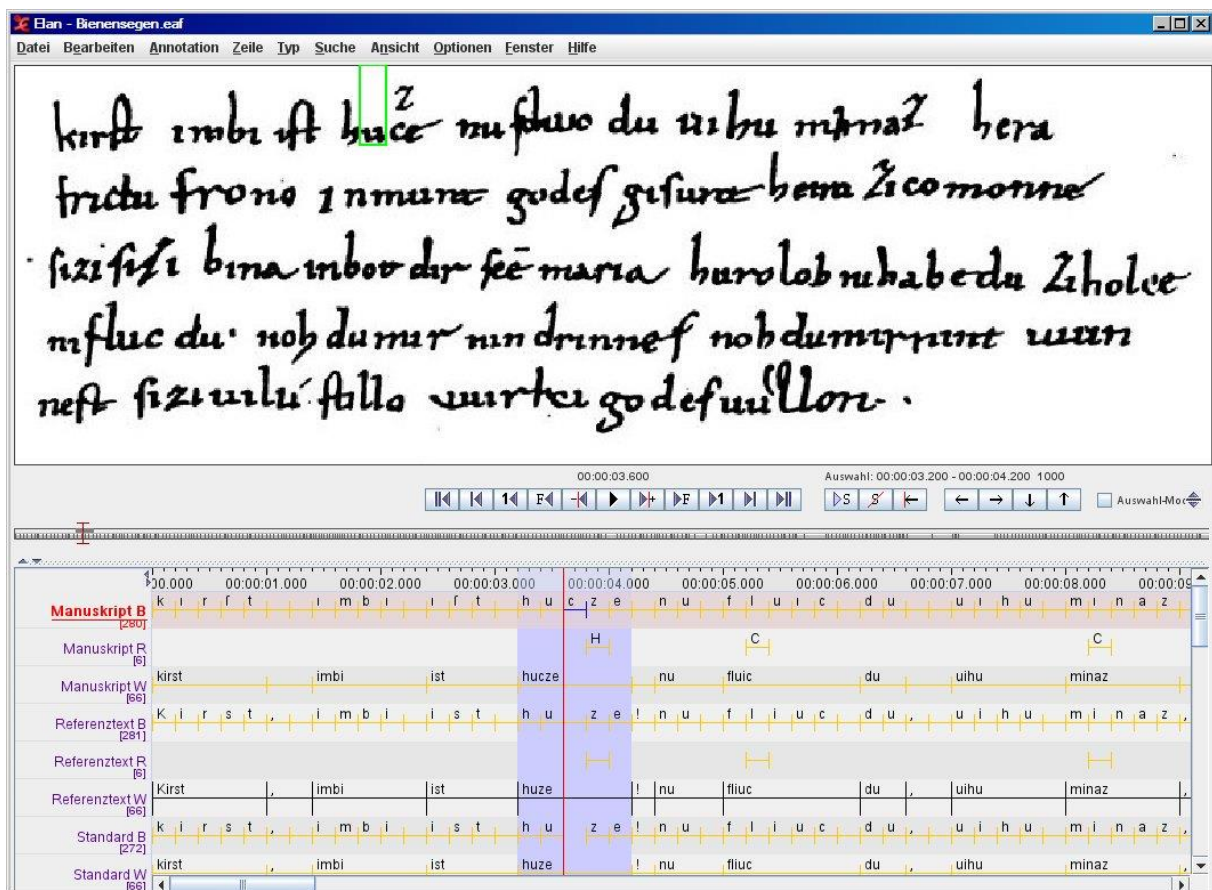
Elan - Bienensegen.eaf

Datei Bearbeiten Annotation Zeile Typ Suche Ansicht Optionen Fenster Hilfe

kirst imbi ist huce nu fluic du uihu minaz hera
fridu frono inmunt godes gisunt heim zicomonne
sizi sizi bina inbot dir sce maria hurolob nihabe du zi holce
ni fluc du noh du mir nindrinnes noh du mir nint uuinnest
nest sizi uilu stillo uuirki godes uuillon.

00:00:03.600

Auswahl: 00:00:03.200 - 00:00:04.200 1000

Auswahl-Mo

00.000 00:00:01.000 00:00:02.000 00:00:03.000 00:00:04.000 00:00:05.000 00:00:06.000 00:00:07.000 00:00:08.000 00:00:09

| Ebene | Annotationen |
|---|---|
| Manuskript B [280] | k i r ſ t i m b i i ſ t h u c z e n u f l u i c d u u i h u m i n a z |
| Manuskript R [6] | H C C |
| Manuskript W [66] | kirst imbi ist hucze nu fluic du uihu minaz |
| Referenztext B [281] | K i r s t , i m b i i s t h u z e ! n u f l i u c d u , u i h u m i n a z , |
| Referenztext R [6] | |
| Referenztext W [66] | Kirst , imbi ist huze ! nu fliuc du , uihu minaz , |
| Standard B [272] | k i r s t , i m b i i s t h u z e ! n u f l i u c d u , u i h u m i n a z , |
| Standard W [66] | kirst , imbi ist huze ! nu fliuc du , uihu minaz , |